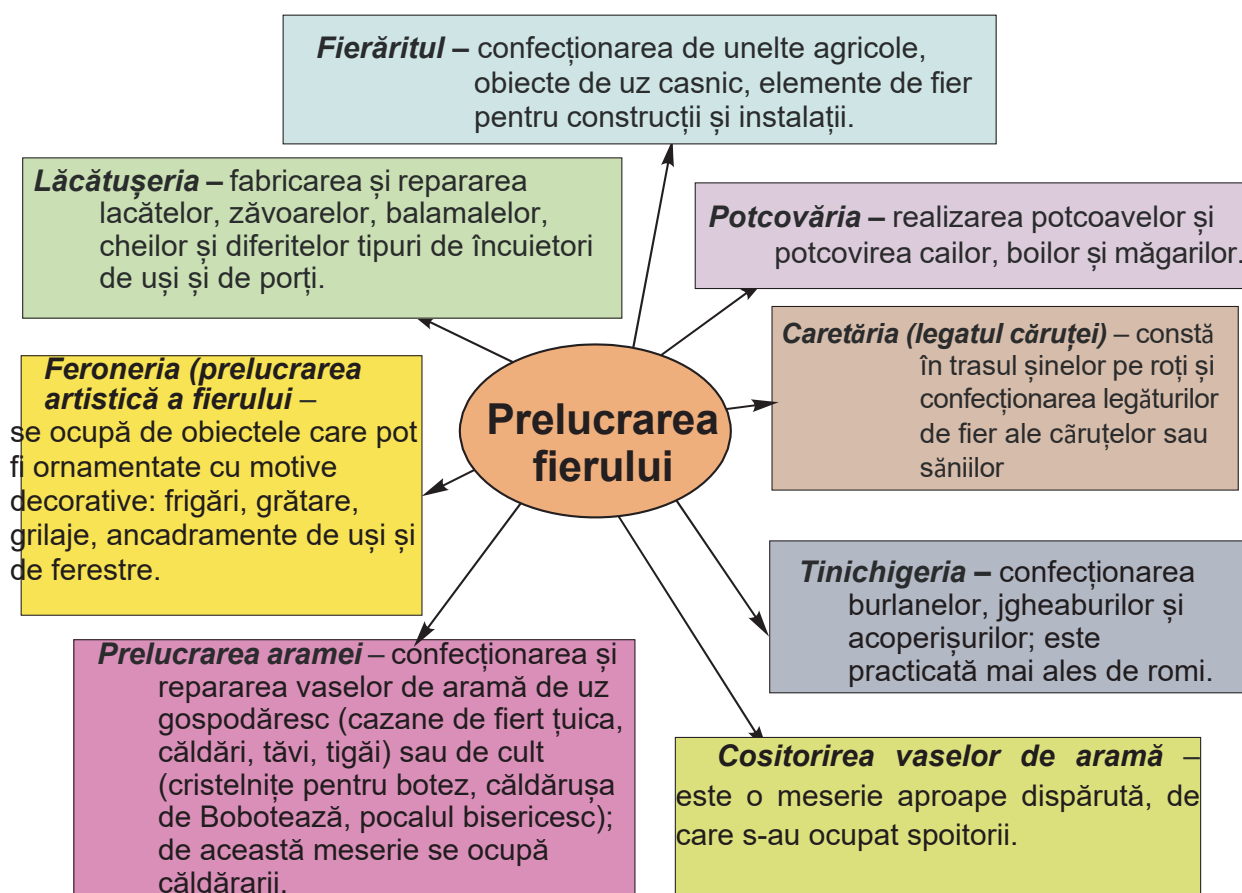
**Fierăritul –** confecționarea de unelte agricole, obiecte de uz casnic, elemente de fier pentru construcții și instalații.

**Lăcătușeria –** fabricarea și repararea lacătelor, zăvoarelor, balamalelor, cheilor și diferitelor tipuri de încuietori de uși și de porți.

**Potcovăria –** realizarea potcoavelor și potcovirea cailor, boilor și măgarilor.

**Caretăria (legatul căruței)** – constă în trasul șinelor pe roți și confecționarea legăturilor de fier ale căruțelor sau săniilor

**Feroneria (prelucrarea artistică a fierului** – se ocupă de obiectele care pot fi ornamentate cu motive decorative: frigări, grătare, grilaje, ancadramente de uși și de ferestre.

Prelucrarea fierului

**Tinichigeria –** confecționarea burlanelor, jgheaburilor și acoperișurilor; este practicată mai ales de romi.

**Prelucrarea aramei** – confecționarea și repararea vaselor de aramă de uz gospodăresc (cazane de fiert țuica, căldări, tăvi, tigăi) sau de cult (cristelnițe pentru botez, căldărușa de Bobotează, pocalul bisericesc); de această meserie se ocupă căldărarii.

**Cositorirea vaselor de aramă** – este o meserie aproape dispărută, de care s-au ocupat spoitorii.